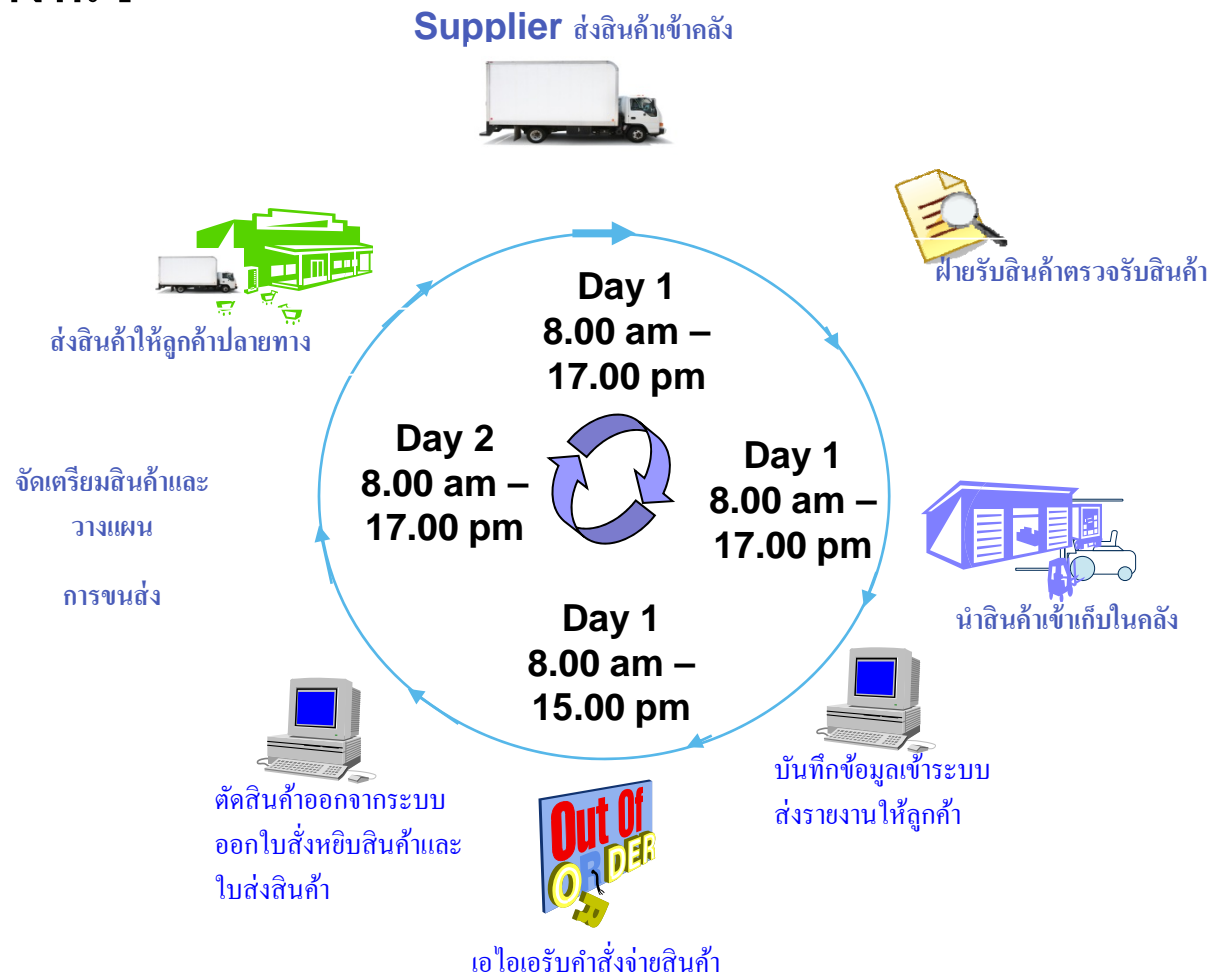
Supplier ส่งสินค้าเข้าคลัง

ฝ่ายรับสินค้าตรวจรับสินค้า

Day 1
8.00 am – 17.00 pm

Day 1
8.00 am – 17.00 pm

นำสินค้าเข้าเก็บในคลัง

Day 1
8.00 am – 15.00 pm

บันทึกข้อมูลเข้าระบบ
ส่งรายงานให้ลูกค้า

Out Of ORDER

เอไอเอรับคำสั่งจ่ายสินค้า

ตัดสินค้าออกจากระบบ
ออกใบสั่งหยิบสินค้าและ
ใบส่งสินค้า

Day 2
8.00 am – 17.00 pm

จัดเตรียมสินค้าและ
วางแผน

การขนส่ง

ส่งสินค้าให้ลูกค้าปลายทาง